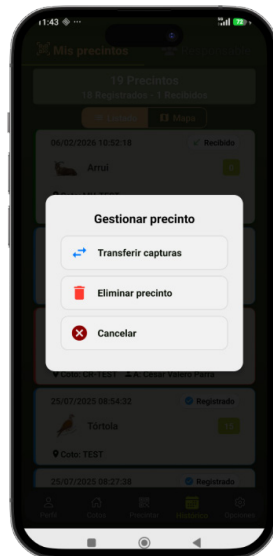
11:43

Mis precintos

19 Precintos
18 Registrados - 1 Recibido

Listado
Mapa

06/02/2026 10:53:18
Recibido

Arruí

Gestionar precinto

Transferir capturas

Eliminar precinto

Cancelar

Coto: CP-TEST
A: César Valero Parra

25/07/2025 08:54:32
Registrado

Tórtola

Coto: TEST

25/07/2025 08:27:38
Registrado

Perfil
Cotos
Precintar
Historico
Servicios